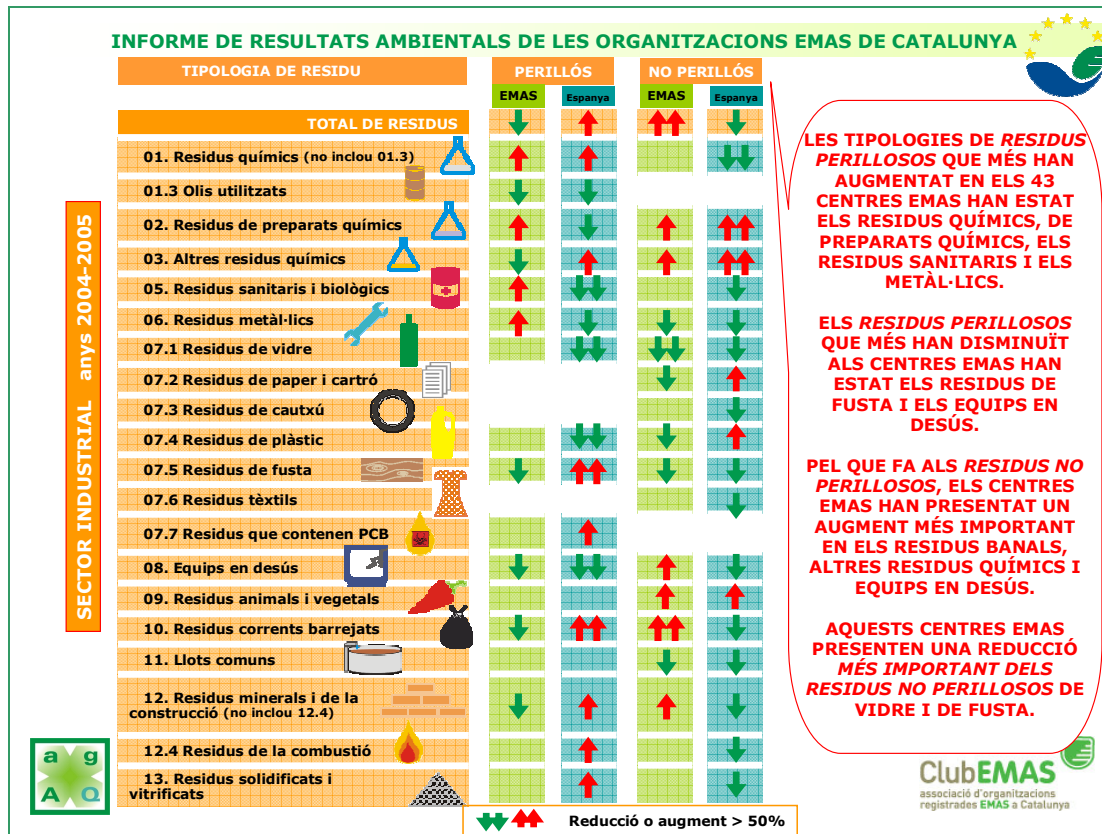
INFORME DE RESULTATS AMBIENTALS DE LES ORGANITZACIONS EMAS DE CATALUNYA

| TIPOLOGIA DE RESIDU | PERILLÓS EMAS | PERILLÓS Espanya | NO PERILLÓS EMAS | NO PERILLÓS Espanya |
|---|---|---|---|---|
| TOTAL DE RESIDUS | | | | |
| 01. Residus químics (no inclou 01.3) | | | | |
| 01.3 Olis utilitzats | | | | |
| 02. Residus de preparats químics | | | | |
| 03. Altres residus químics | | | | |
| 05. Residus sanitaris i biològics | | | | |
| 06. Residus metàl·lics | | | | |
| 07.1 Residus de vidre | | | | |
| 07.2 Residus de paper i cartró | | | | |
| 07.3 Residus de cautxú | | | | |
| 07.4 Residus de plàstic | | | | |
| 07.5 Residus de fusta | | | | |
| 07.6 Residus tèxtils | | | | |
| 07.7 Residus que contenen PCB | | | | |
| 08. Equips en desús | | | | |
| 09. Residus animals i vegetals | | | | |
| 10. Residus corrents barrejats | | | | |
| 11. Llots comuns | | | | |
| 12. Residus minerals i de la construcció (no inclou 12.4) | | | | |
| 12.4 Residus de la combustió | | | | |
| 13. Residus solidificats i vitrificats | | | | |

SECTOR INDUSTRIAL anys 2004-2005

LES TIPOLOGIES DE RESIDUS PERILLOSOS QUE MÉS HAN AUGMENTAT EN ELS 43 CENTRES EMAS HAN ESTAT ELS RESIDUS QUÍMICS, DE PREPARATS QUÍMICS, ELS RESIDUS SANITARIS I ELS METÀL·LICS.

ELS RESIDUS PERILLOSOS QUE MÉS HAN DISMINUÏT ALS CENTRES EMAS HAN ESTAT ELS RESIDUS DE FUSTA I ELS EQUIPS EN DESÚS.

PEL QUE FA ALS RESIDUS NO PERILLOSOS, ELS CENTRES EMAS HAN PRESENTAT UN AUGMENT MÉS IMPORTANT EN ELS RESIDUS BANALS, ALTRES RESIDUS QUÍMICS I EQUIPS EN DESÚS.

AQUESTS CENTRES EMAS PRESENTEN UNA REDUCCIÓ MÉS IMPORTANT DELS RESIDUS NO PERILLOSOS DE VIDRE I DE FUSTA.

a g A Q

Reducció o augment > 50%

ClubEMAS
associació d'organitzacions registrades EMAS a Catalunya